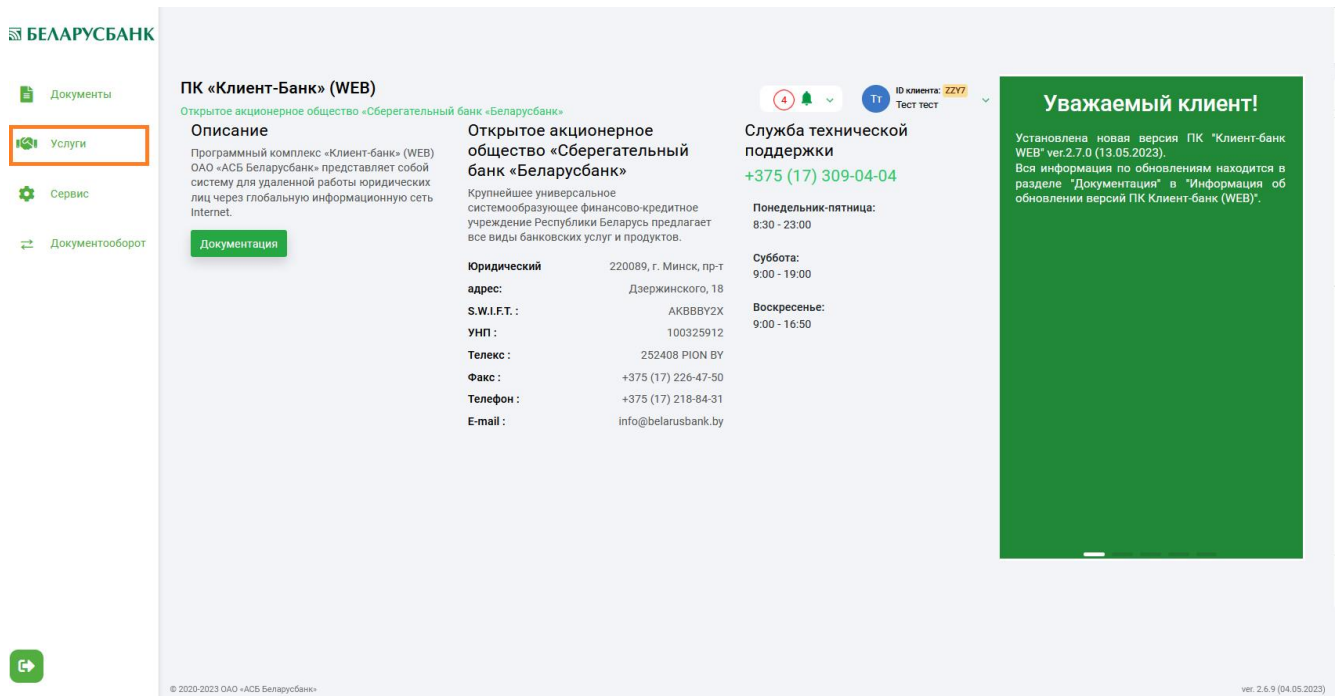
БЕЛАРУСБАНК

Документы

Услуги

Сервис

Документооборот

ПК «Клиент-Банк» (WEB)

Открытое акционерное общество «Сберегательный банк «Беларусбанк»

4

Тт

ID клиента: ZZY7
Тест тест

Описание

Программный комплекс «Клиент-банк» (WEB) ОАО «АСБ Беларусбанк» представляет собой систему для удаленной работы юридических лиц через глобальную информационную сеть Internet.

Документация

Открытое акционерное общество «Сберегательный банк «Беларусбанк»

Крупнейшее универсальное системообразующее финансово-кредитное учреждение Республики Беларусь предлагает все виды банковских услуг и продуктов.

| | |
|---|---|
| Юридический адрес: | 220089, г. Минск, пр-т Дзержинского, 18 |
| S.W.I.F.T. : | AKBBBY2X |
| УНП : | 100325912 |
| Телекс : | 252408 PION BY |
| Факс : | +375 (17) 226-47-50 |
| Телефон : | +375 (17) 218-84-31 |
| E-mail : | info@belarusbank.by |

Служба технической поддержки

+375 (17) 309-04-04

Понедельник-пятница:
8:30 - 23:00

Суббота:
9:00 - 19:00

Воскресенье:
9:00 - 16:50

Уважаемый клиент!

Установлена новая версия ПК "Клиент-банк WEB" ver.2.7.0 (13.05.2023).
Вся информация по обновлениям находится в разделе "Документация" в "Информация об обновлении версий ПК Клиент-банк (WEB)".

© 2020-2023 ОАО «АСБ Беларусбанк»

ver. 2.6.9 (04.05.2023)